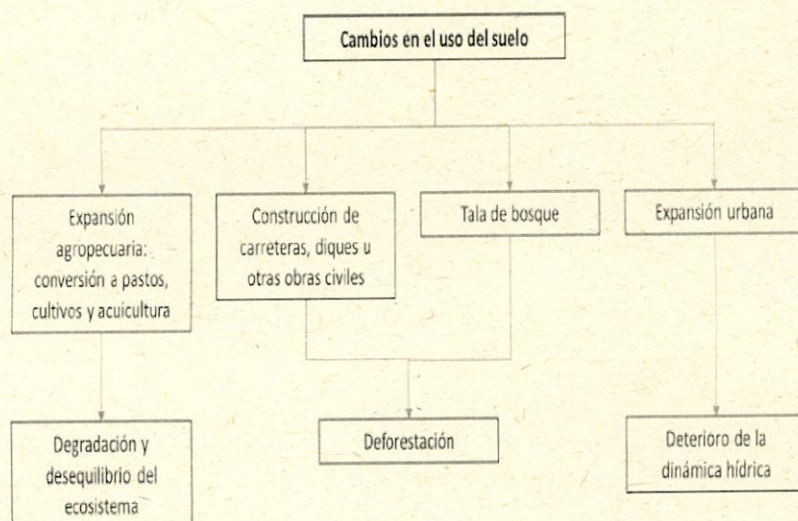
Cambios en el uso del suelo

Expansión agropecuaria: conversión a pastos, cultivos y acuicultura

Construcción de carreteras, diques u otras obras civiles

Tala de bosque

Expansión urbana

Degradación y desequilibrio del ecosistema

Deforestación

Deterioro de la dinámica hídrica